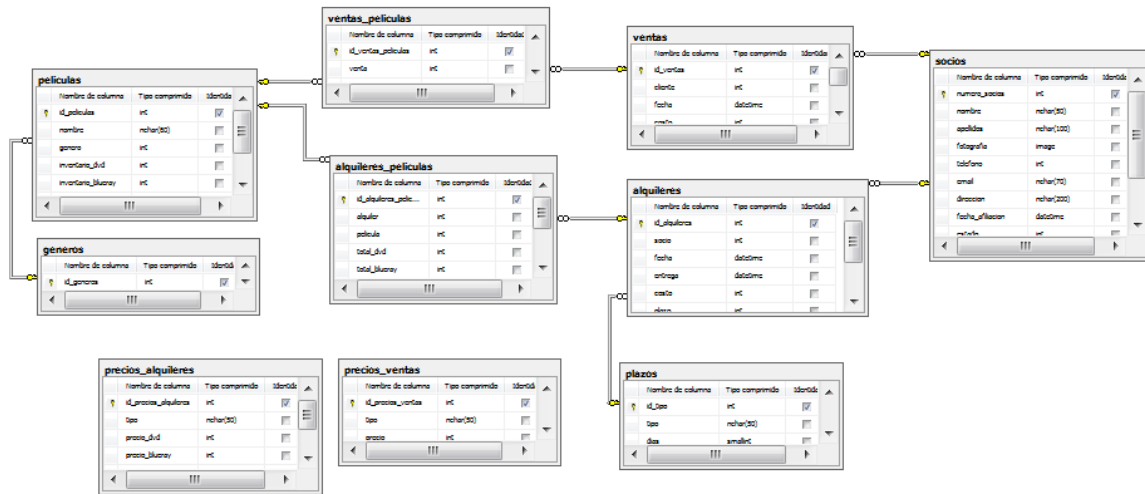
ventas_peliculas

| Nombre de columna | Tipo comprimido | Identidad |
|---|---|---|
| id_ventas_peliculas | int | |
| venta | int | |

ventas

| Nombre de columna | Tipo comprimido | Identidad |
|---|---|---|
| id_ventas | int | |
| cliente | int | |
| fecha | datetime | |
| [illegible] | int | |

peliculas

| Nombre de columna | Tipo comprimido | Identidad |
|---|---|---|
| id_peliculas | int | |
| nombre | nchar(50) | |
| genero | int | |
| inventario_dvd | int | |
| inventario_bluray | int | |

socios

| Nombre de columna | Tipo comprimido | Identidad |
|---|---|---|
| numero_socios | int | |
| nombre | nchar(50) | |
| apellidos | nchar(100) | |
| fotografia | image | |
| telefono | int | |
| email | nchar(70) | |
| direccion | nchar(200) | |
| fecha_afiliacion | datetime | |
| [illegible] | int | |

alquileres_peliculas

| Nombre de columna | Tipo comprimido | Identidad |
|---|---|---|
| id_alquileres_pelic... | int | |
| alquiler | int | |
| pelicula | int | |
| total_dvd | int | |
| total_bluray | int | |

alquileres

| Nombre de columna | Tipo comprimido | Identidad |
|---|---|---|
| id_alquileres | int | |
| socio | int | |
| fecha | datetime | |
| entrega | datetime | |
| costo | int | |
| plazo | int | |

generos

| Nombre de columna | Tipo comprimido | Identidad |
|---|---|---|
| id_generos | int | |

precios_alquileres

| Nombre de columna | Tipo comprimido | Identidad |
|---|---|---|
| id_precios_alquileres | int | |
| tipo | nchar(50) | |
| precio_dvd | int | |
| precio_bluray | int | |

precios_ventas

| Nombre de columna | Tipo comprimido | Identidad |
|---|---|---|
| id_precios_ventas | int | |
| tipo | nchar(50) | |
| precio | int | |

plazos

| Nombre de columna | Tipo comprimido | Identidad |
|---|---|---|
| id_tipo | int | |
| tipo | nchar(50) | |
| dias | smallint | |